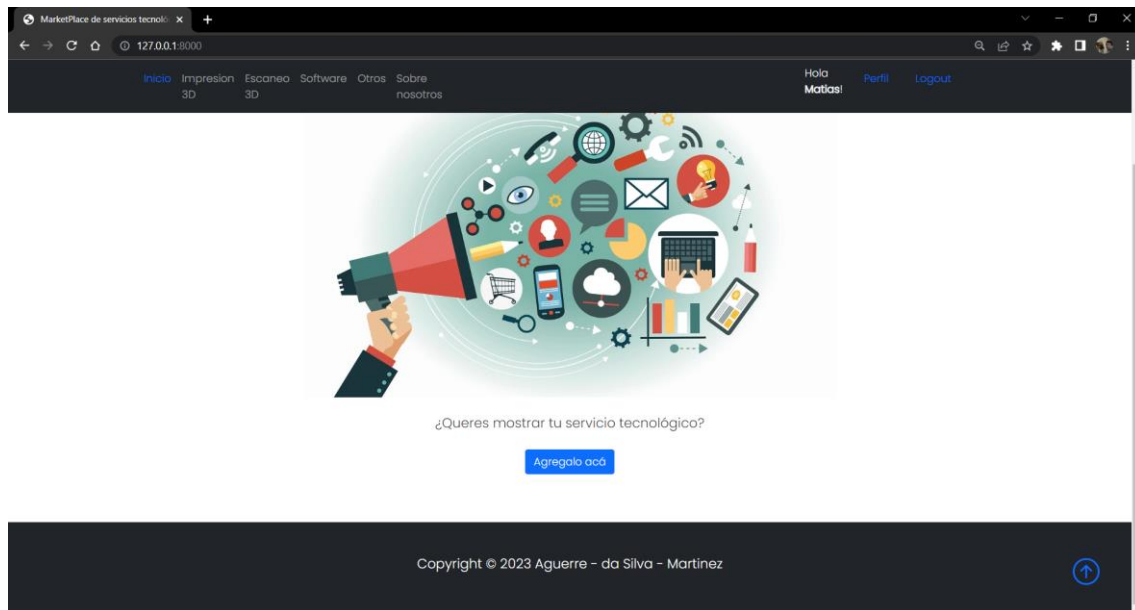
MarketPlace de servicios tecnoló ×

127.0.0.1:8000

Inicio Impresion 3D Escaneo 3D Software Otros Sobre nosotros

Hola Matias! Perfil Logout

¿Queres mostrar tu servicio tecnológico?

Agregalo acá

Copyright © 2023 Aguerre - da Silva - Martinez